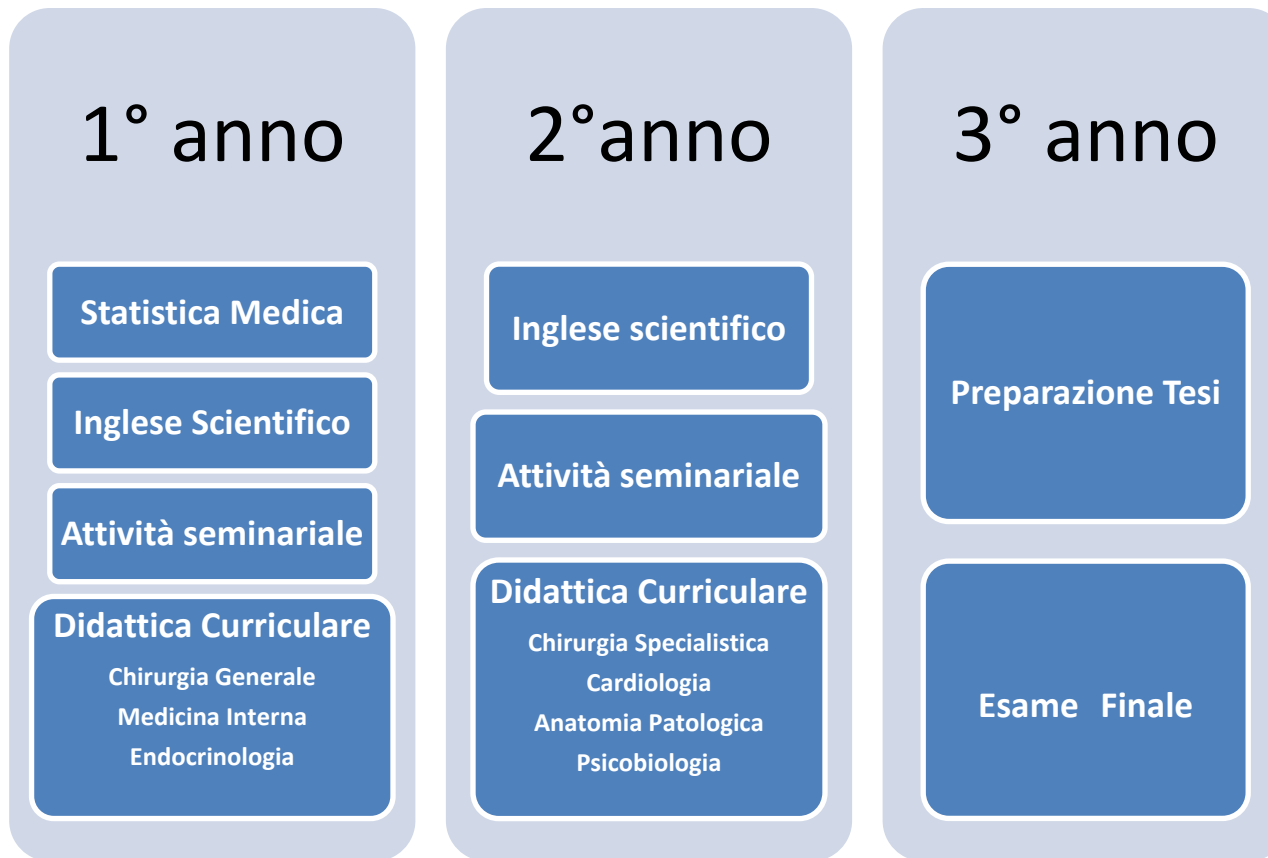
1° anno

Statistica Medica

Inglese Scientifico

Attività seminariale

Didattica Curriculare

Chirurgia Generale

Medicina Interna

Endocrinologia

2°anno

Inglese scientifico

Attività seminariale

Didattica Curriculare

Chirurgia Specialistica

Cardiologia

Anatomia Patologica

Psicobiologia

3° anno

Preparazione Tesi

Esame Finale